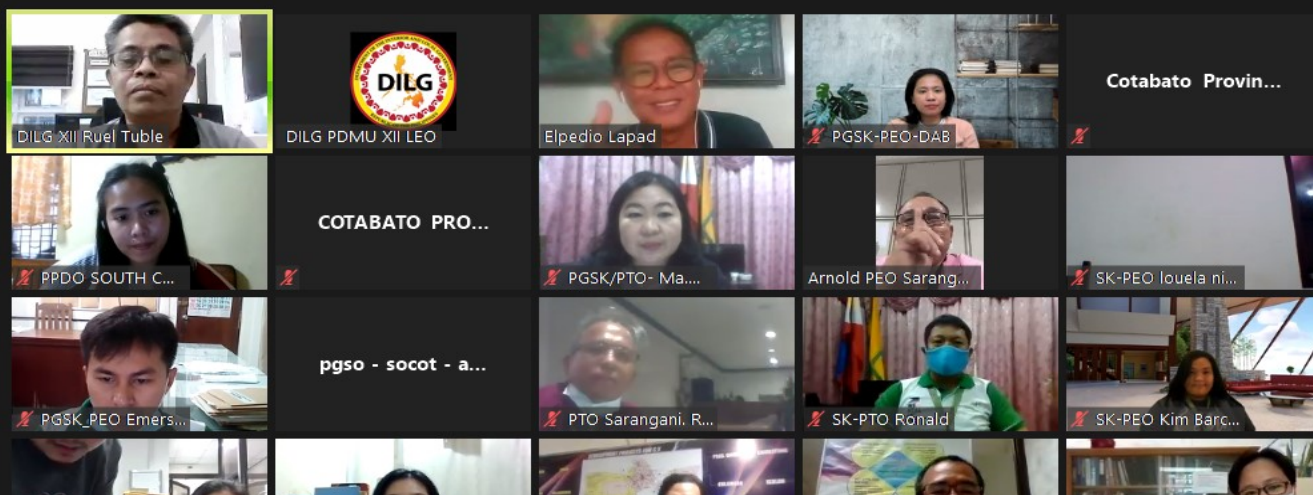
DILG XII Ruel Tuble

DILG

DILG PDMU XII LEO

Elpedio Lapad

PGSK-PEO-DAB

Cotabato Provin...

PPDO SOUTH C...

COTABATO PRO...

PGSK/PTO- Ma...

Arnold PEO Sarang...

SK-PEO louela ni...

PGSK_PEO Emers...

pgso - socot - a...

PTO Sarangani. R...

SK-PTO Ronald

SK-PEO Kim Barc...